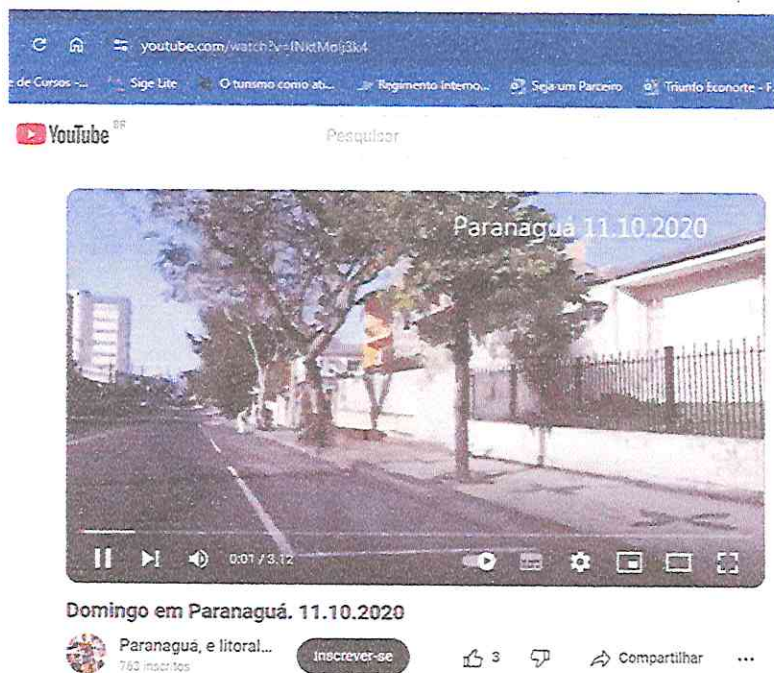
youtube.com/watch?v=lNktMolj3k4

e de Cursos -... Sige Lite O turismo como at... Regimento Interno... Seja um Parceiro Triunfo Econorte - F

YouTube BR

Pesquisar

Paranaguá 11.10.2020

0:01 / 3:12

Domingo em Paranaguá. 11.10.2020

Paranaguá, e litoral...
763 inscritos

Inscrever-se

3

Compartilhar

...